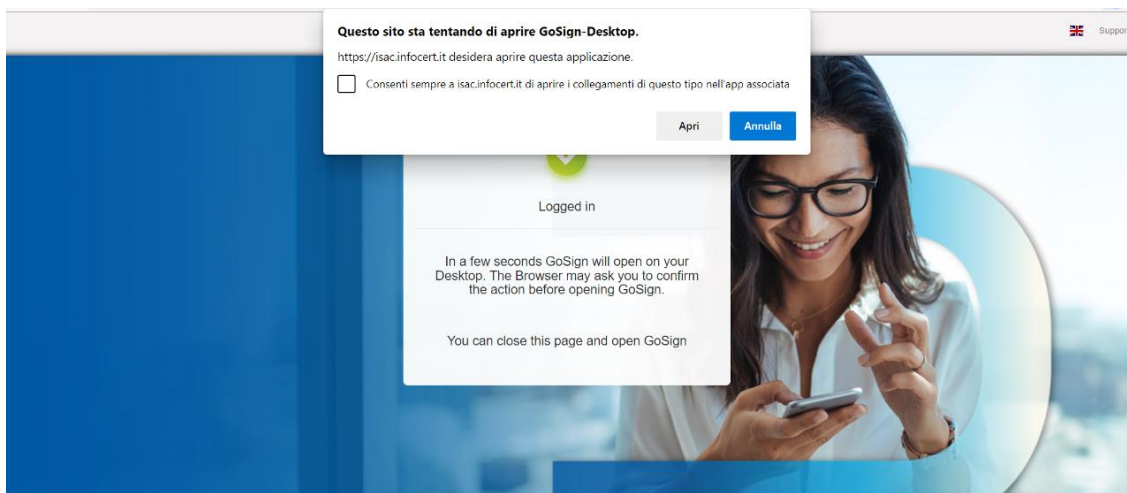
Questo sito sta tentando di aprire GoSign-Desktop.

https://isac.infocert.it desidera aprire questa applicazione.

Consenti sempre a isac.infocert.it di aprire i collegamenti di questo tipo nell'app associata

Apri

Annulla

Suppor

Logged in

In a few seconds GoSign will open on your Desktop. The Browser may ask you to confirm the action before opening GoSign.

You can close this page and open GoSign